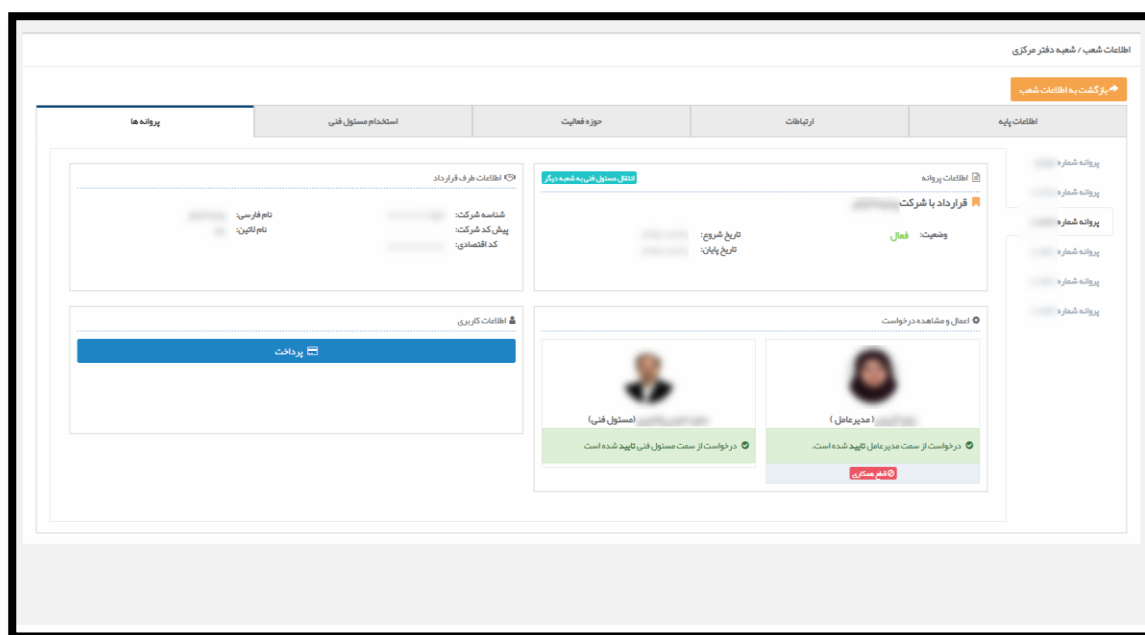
اطلاعات شعب / شعبه دفتر مرکزی

بازگشت به اطلاعات شعب

| اطلاعات پایه | ارتباطات | حوزه فعالیت | استخدام مسئول فنی | پروانه ها |
|---|---|---|---|---|

پروانه شماره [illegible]
پروانه شماره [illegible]
پروانه شماره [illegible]
پروانه شماره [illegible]
پروانه شماره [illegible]
پروانه شماره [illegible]

اطلاعات پروانه
انتقال مسئول فنی به شعبه دیگر
قرارداد با شرکت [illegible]
وضعیت: فعال
تاریخ شروع: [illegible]
تاریخ پایان: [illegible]

اطلاعات طرف قرارداد
شناسه شرکت: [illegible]
پیش کد شرکت: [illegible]
کد اقتصادی: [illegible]
نام فارسی: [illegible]
نام لاتین: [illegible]

اعمال و مشاهده درخواست
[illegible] ( مدیرعامل )
درخواست از سمت مدیرعامل تایید شده است.
قطع همکاری
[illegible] (مسئول فنی)
درخواست از سمت مسئول فنی تایید شده است

اطلاعات کاربری
پرداخت